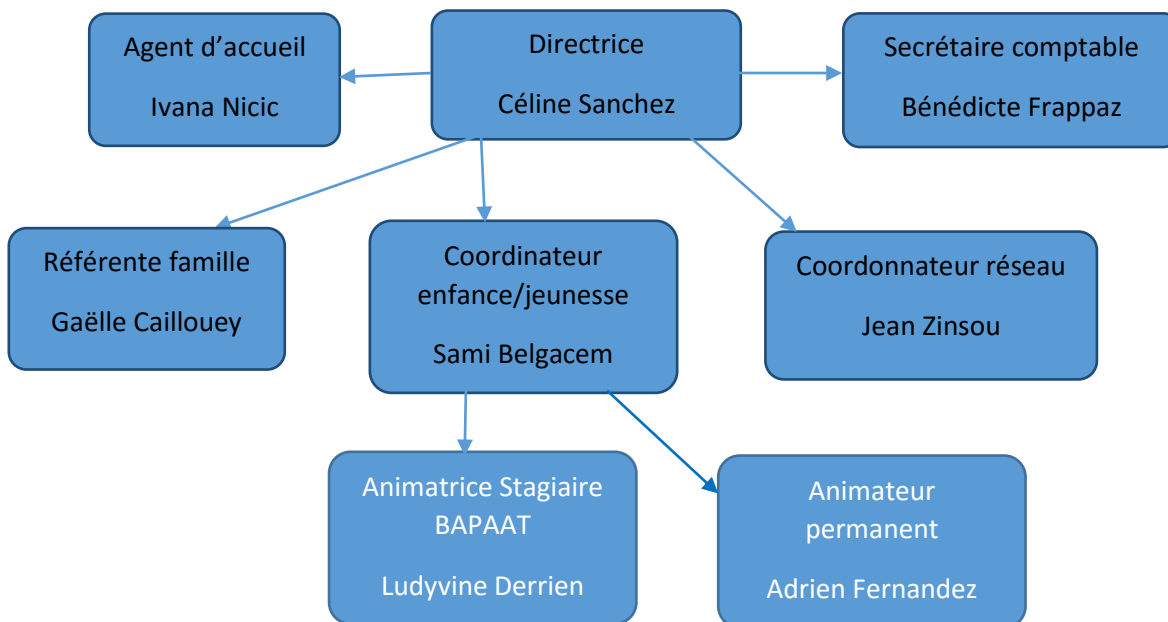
Agent d’accueil

Ivana Nicic

Directrice

Céline Sanchez

Secrétaire comptable

Bénédicte Frappaz

Référente famille

Gaëlle Caillouey

Coordinateur enfance/jeunesse

Sami Belgacem

Coordonnateur réseau

Jean Zinsou

Animatrice Stagiaire BAPAAT

Ludyvine Derrien

Animateur permanent

Adrien Fernandez